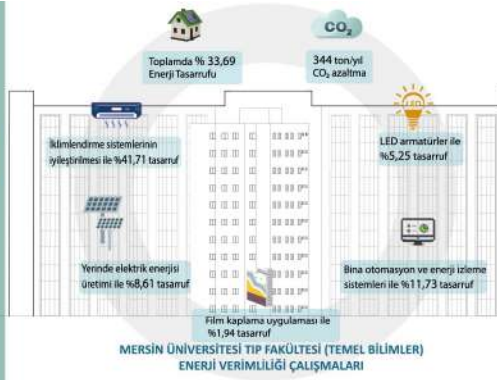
$CO_2$

Toplamda % 33,69 Enerji Tasarrufu

344 ton/yıl $CO_2$ azaltma

LED

İklimlendirme sistemlerinin iyileştirilmesi ile %41,71 tasarruf

LED armatürler ile %5,25 tasarruf

Yerinde elektrik enerjisi üretimi ile %8,61 tasarruf

Bina otomasyon ve enerji izleme sistemleri ile %11,73 tasarruf

Film kaplama uygulaması ile %1,94 tasarruf

MERSİN ÜNİVERSİTESİ TIP FAKÜLTESİ (TEMEL BİLİMLER) ENERJİ VERİMLİLİĞİ ÇALIŞMALARI